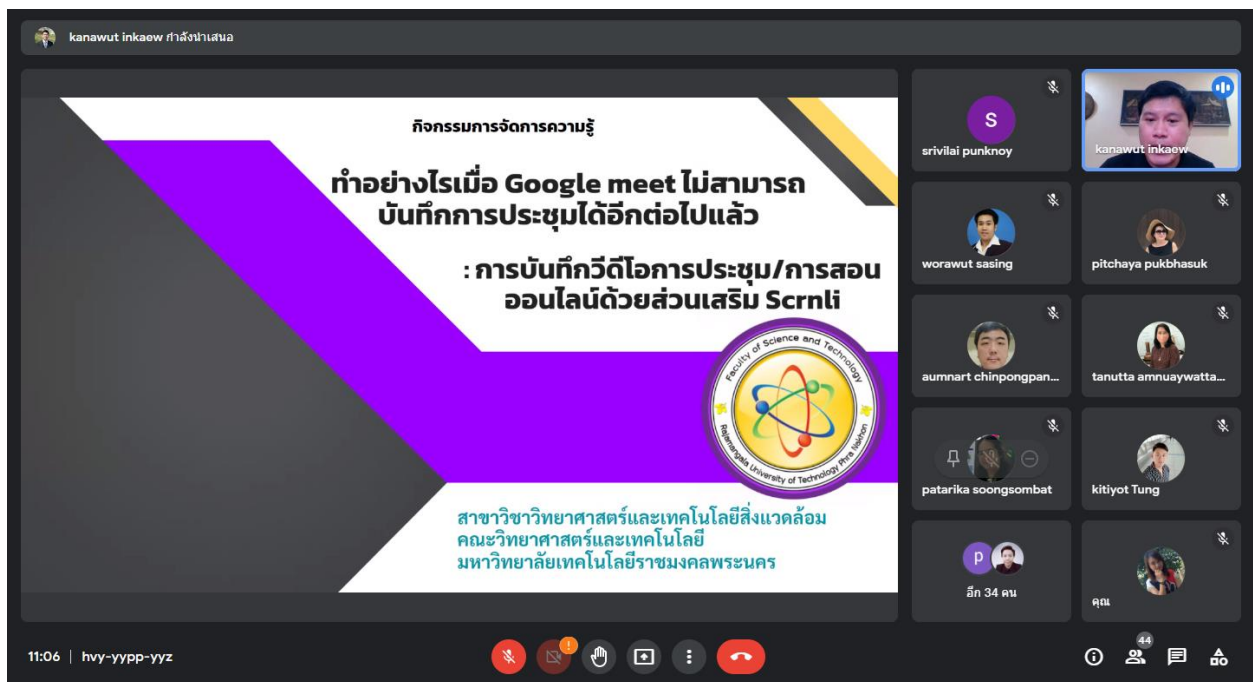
kanawut inkaew กำลังนำเสนอ

กิจกรรมการจัดการความรู้

ทำอย่างไรเมื่อ Google meet ไม่สามารถบันทึกการประชุมได้อีกต่อไปแล้ว

: การบันทึกวีดีโอการประชุม/การสอนออนไลน์ด้วยส่วนเสริม Scrnli

Faculty of Science and Technology
Rajamangala University of Technology Phra Nakhon

สาขาวิชาวิทยาศาสตร์และเทคโนโลยีสิ่งแวดล้อม
คณะวิทยาศาสตร์และเทคโนโลยี
มหาวิทยาลัยเทคโนโลยีราชมงคลพระนคร

S
srivilai punknoy
kanawut inkaew
worawut sasing
pitchaya pukbhasuk
aumnart chinpongpan...
tanutta amnuaywatta...
patarika soongsombat
kitiyot Tung
P
อีก 34 คน
คุณ

11:06 | hvy-yypp-yyz

44